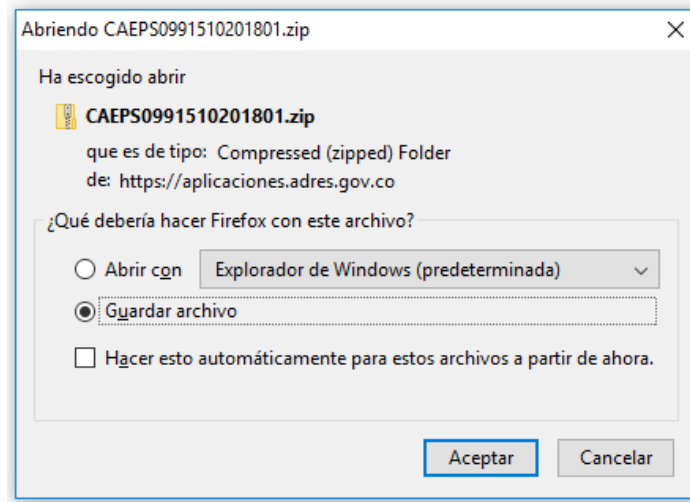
Abriendo CAEPS0991510201801.zip

Ha escogido abrir

CAEPS0991510201801.zip

que es de tipo: Compressed (zipped) Folder

de: https://aplicaciones.adres.gov.co

¿Qué debería hacer Firefox con este archivo?

Abrir con

Explorador de Windows (predeterminada)

Guardar archivo

Hacer esto automáticamente para estos archivos a partir de ahora.

Aceptar

Cancelar